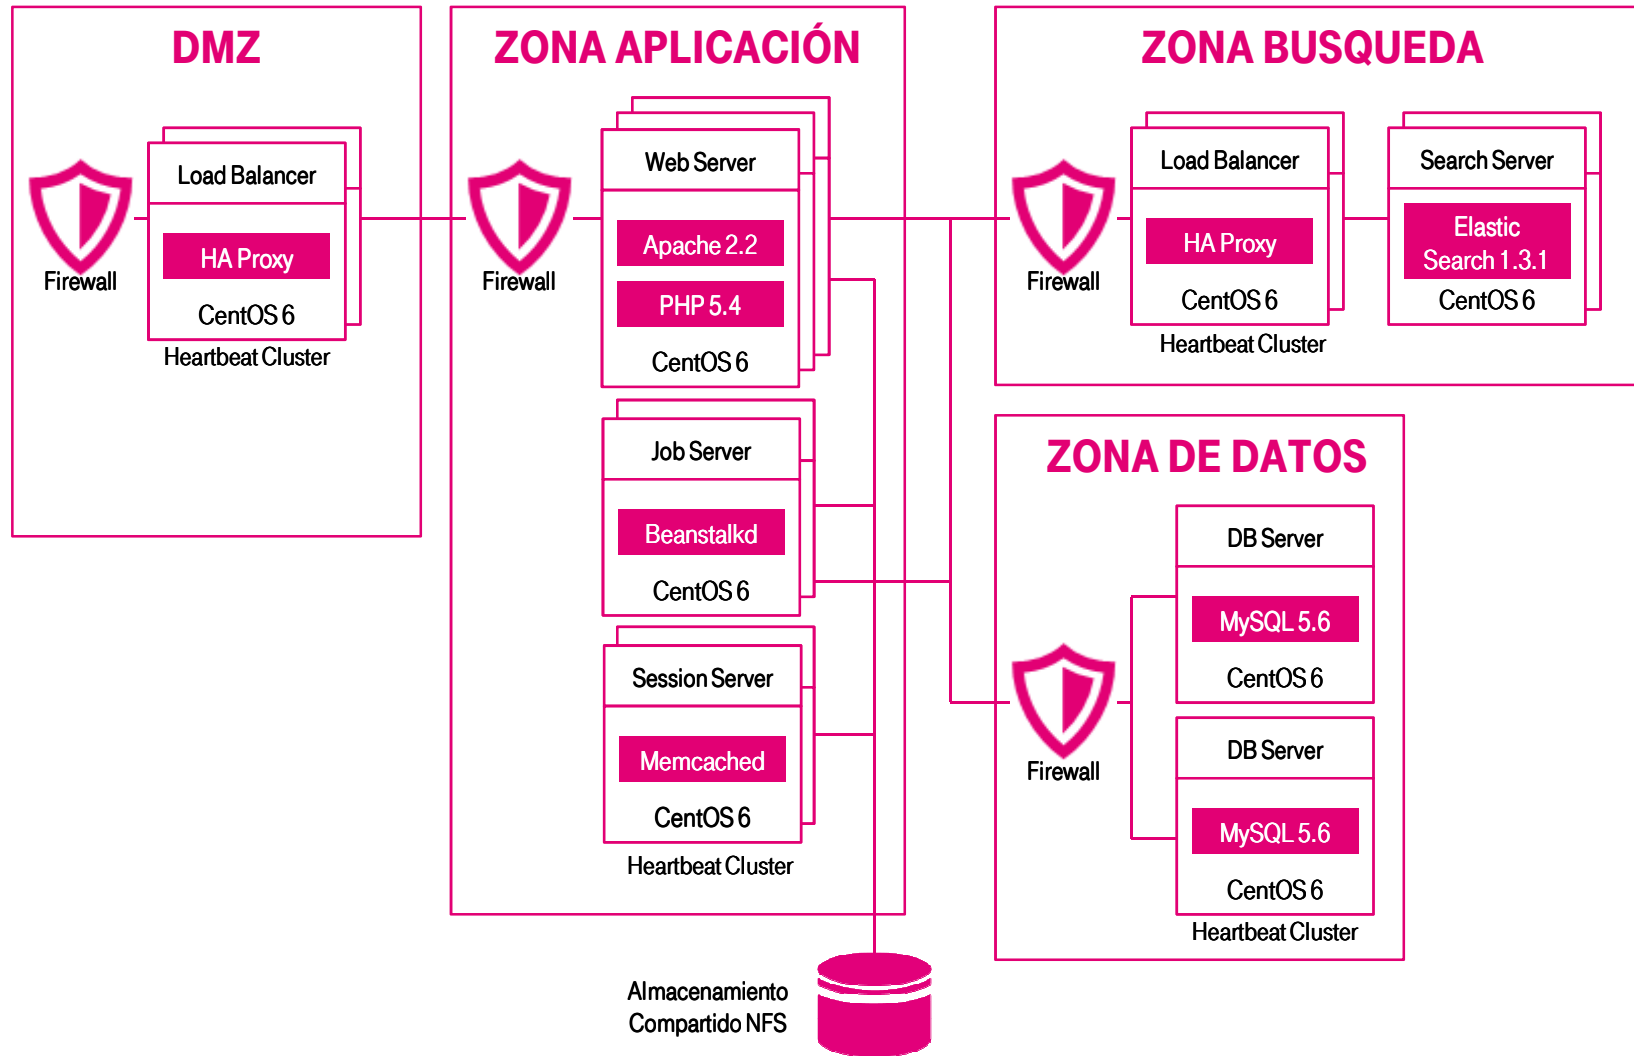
DMZ

Firewall

Load Balancer

HA Proxy

CentOS 6

Heartbeat Cluster

ZONA APLICACIÓN

Firewall

Web Server

Apache 2.2

PHP 5.4

CentOS 6

Job Server

Beanstalkd

CentOS 6

Session Server

Memcached

CentOS 6

Heartbeat Cluster

ZONA BUSQUEDA

Firewall

Load Balancer

HA Proxy

CentOS 6

Heartbeat Cluster

Search Server

Elastic Search 1.3.1

CentOS 6

ZONA DE DATOS

Firewall

DB Server

MySQL 5.6

CentOS 6

DB Server

MySQL 5.6

CentOS 6

Heartbeat Cluster

Almacenamiento Compartido NFS